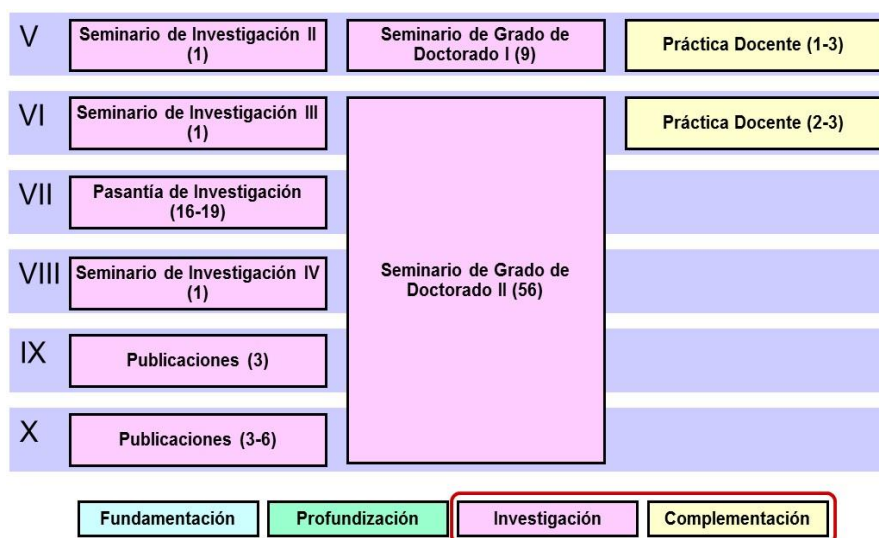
V
Seminario de Investigación II (1)
Seminario de Grado de Doctorado I (9)
Práctica Docente (1-3)

VI
Seminario de Investigación III (1)
Práctica Docente (2-3)

VII
Pasantía de Investigación (16-19)

VIII
Seminario de Investigación IV (1)
Seminario de Grado de Doctorado II (56)

IX
Publicaciones (3)

X
Publicaciones (3-6)

Fundamentación
Profundización
Investigación
Complementación